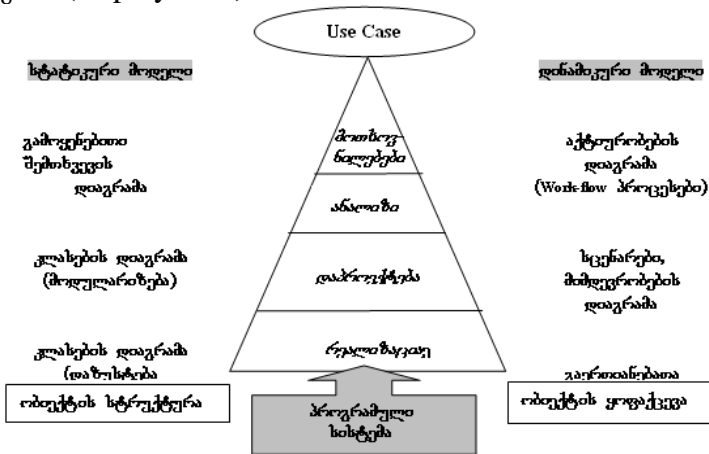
Use Case

სტატიკური მოდელი

დინამიკური მოდელი

გამოყენებითი შემთხვევის დიაგრამა

მოთხოვნილებები

ანალიზი

აქტიურობების დიაგრამა (Workflow პროცესები)

კლასების დიაგრამა (მოდულარიზება)

დაპროექტება

სცენარები, მიმდევრობების დიაგრამა

კლასების დიაგრამა (დაზუსტება

რეალიზაცია

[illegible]

ობიექტის სტრუქტურა

პროგრამული სისტემა

ობიექტის ყოფაქცევა